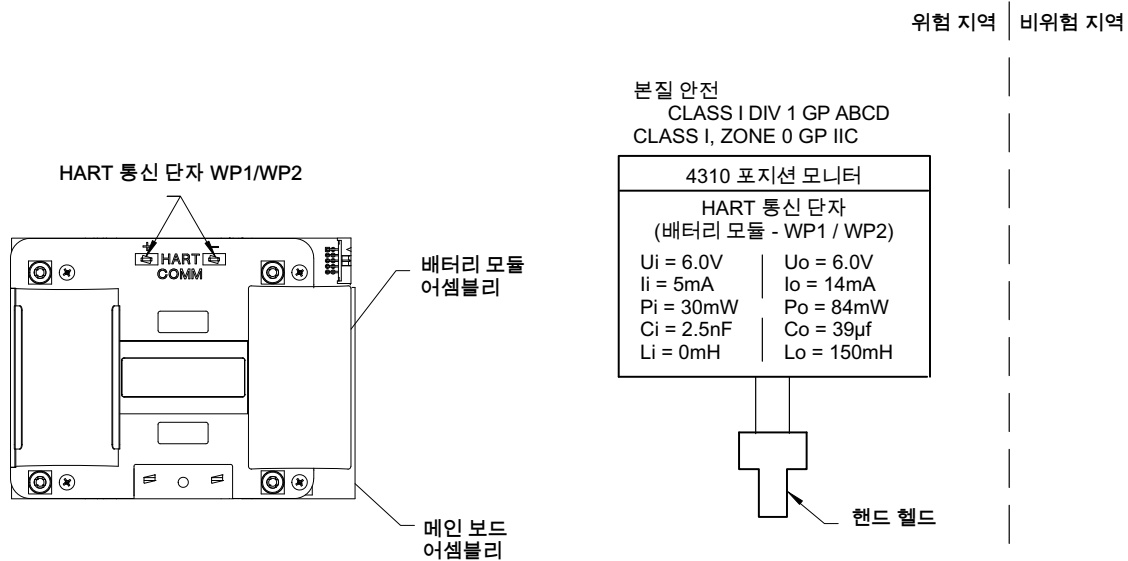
위험 지역 | 비위험 지역

본질 안전
CLASS I DIV 1 GP ABCD
CLASS I, ZONE 0 GP IIC

HART 통신 단자 WP1/WP2

HART COMM

배터리 모듈 어셈블리

메인 보드 어셈블리

4310 포지션 모니터

HART 통신 단자
(배터리 모듈 - WP1 / WP2)

| | |
|---|---|
| Ui = 6.0V | Uo = 6.0V |
| Ii = 5mA | Io = 14mA |
| Pi = 30mW | Po = 84mW |
| Ci = 2.5nF | Co = 39μf |
| Li = 0mH | Lo = 150mH |

핸드 헬드